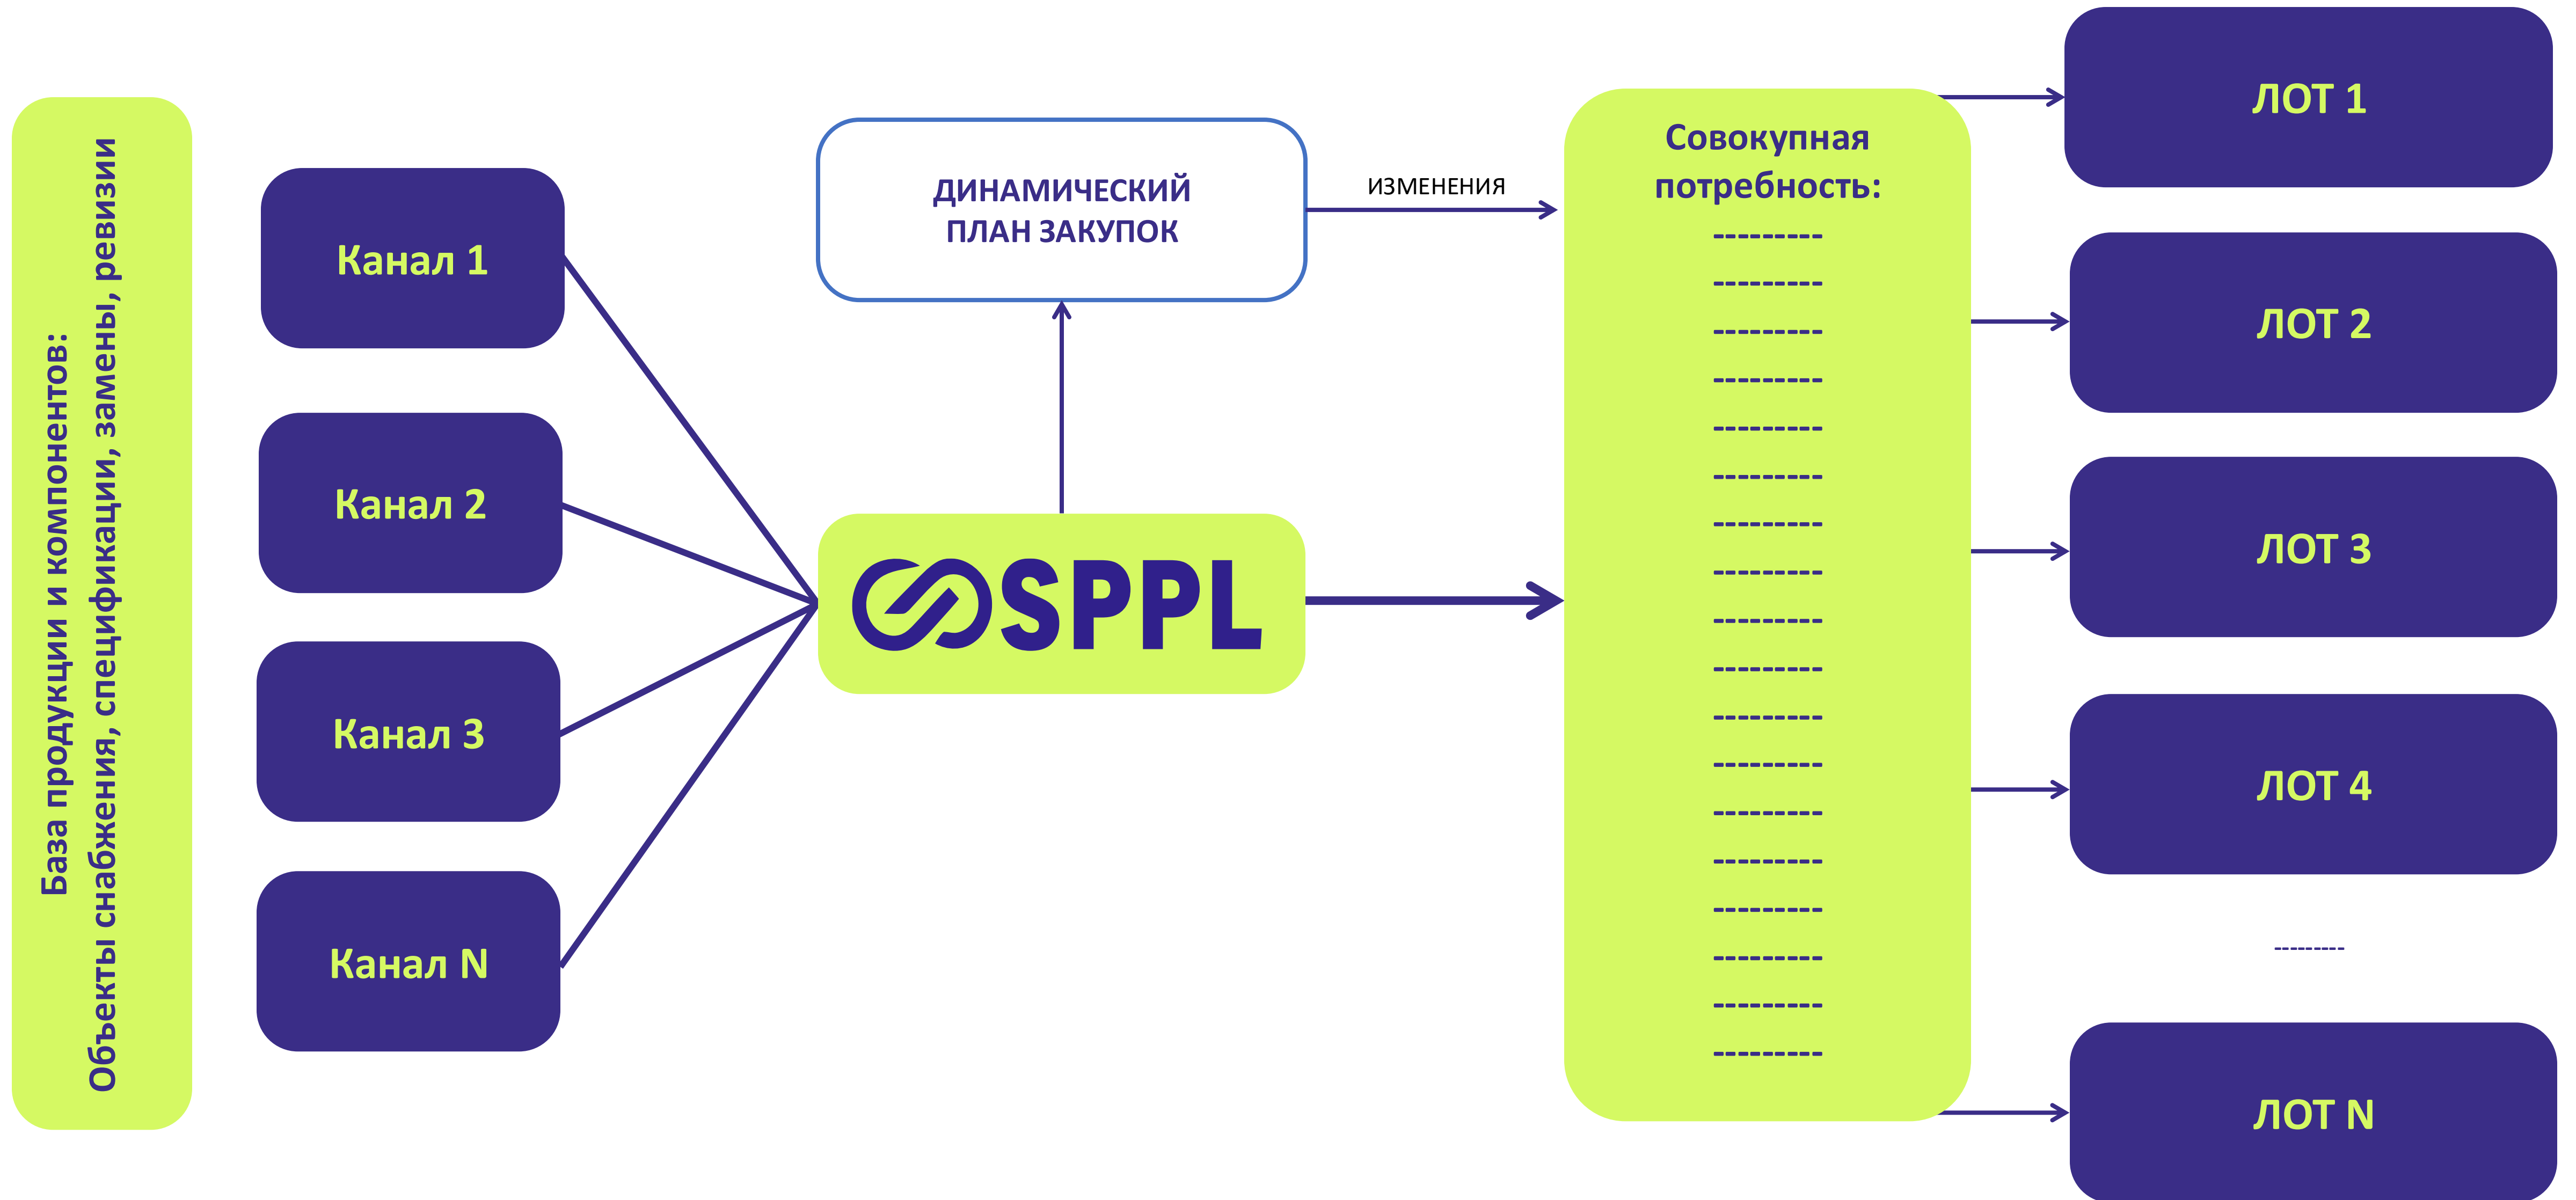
База продукции и компонентов:
Объекты снабжения, спецификации, замены, ревизии

Канал 1

Канал 2

Канал 3

Канал N

ДИНАМИЧЕСКИЙ ПЛАН ЗАКУПОК

ИЗМЕНЕНИЯ

SPPL

Совокупная потребность:
---------
---------
---------
---------
---------
---------
---------
---------
---------
---------
---------
---------
---------
---------
---------
---------
---------
---------

ЛОТ 1

ЛОТ 2

ЛОТ 3

ЛОТ 4

---------

ЛОТ N